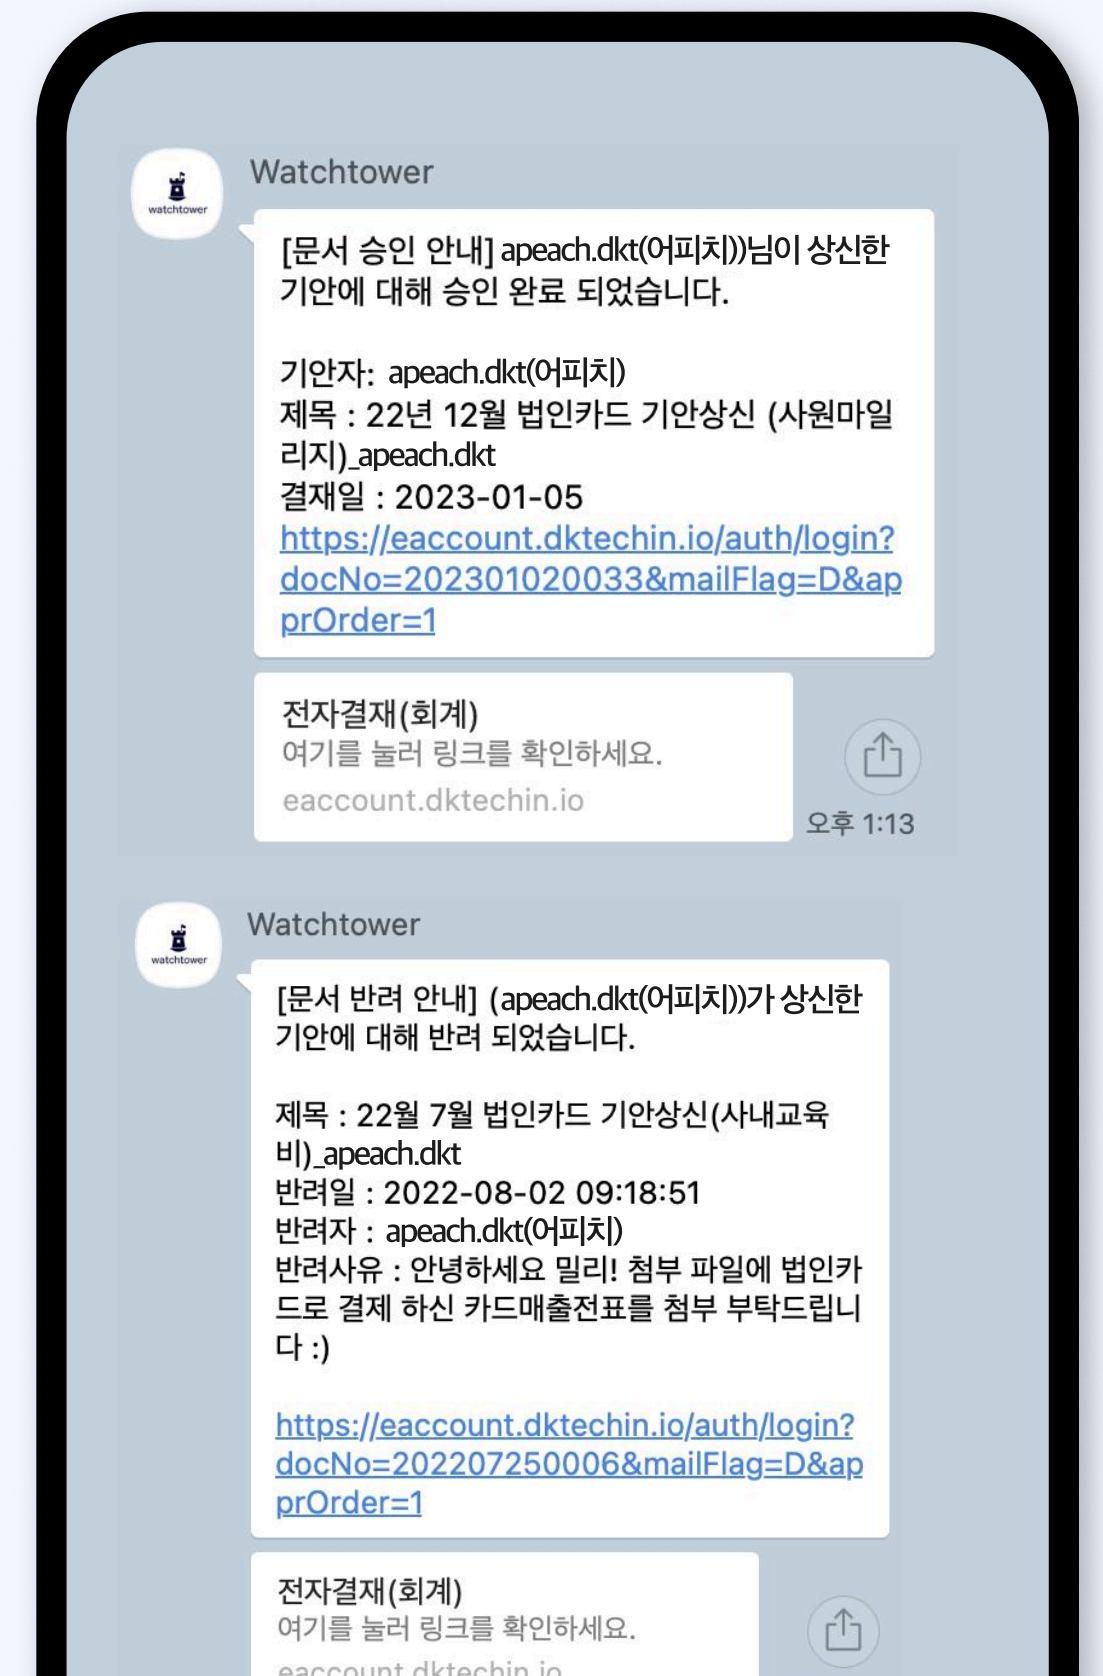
watchtower

Watchtower

[문서 승인 안내] apeach.dkt(어피치))님이 상신한 기안에 대해 승인 완료 되었습니다.

기안자: apeach.dkt(어피치)
제목 : 22년 12월 법인카드 기안상신 (사원마일리지)_apeach.dkt
결재일 : 2023-01-05
https://eaccount.dktechin.io/auth/login?docNo=202301020033&mailFlag=D&apprOrder=1

전자결재(회계)
여기를 눌러 링크를 확인하세요.
eaccount.dktechin.io

오후 1:13

watchtower

Watchtower

[문서 반려 안내] (apeach.dkt(어피치))가 상신한 기안에 대해 반려 되었습니다.

제목 : 22월 7월 법인카드 기안상신(사내교육비)_apeach.dkt
반려일 : 2022-08-02 09:18:51
반려자 : apeach.dkt(어피치)
반려사유 : 안녕하세요 밀리! 첨부 파일에 법인카드로 결제 하신 카드매출전표를 첨부 부탁드립니다 :)

https://eaccount.dktechin.io/auth/login?docNo=202207250006&mailFlag=D&apprOrder=1

전자결재(회계)
여기를 눌러 링크를 확인하세요.
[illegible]